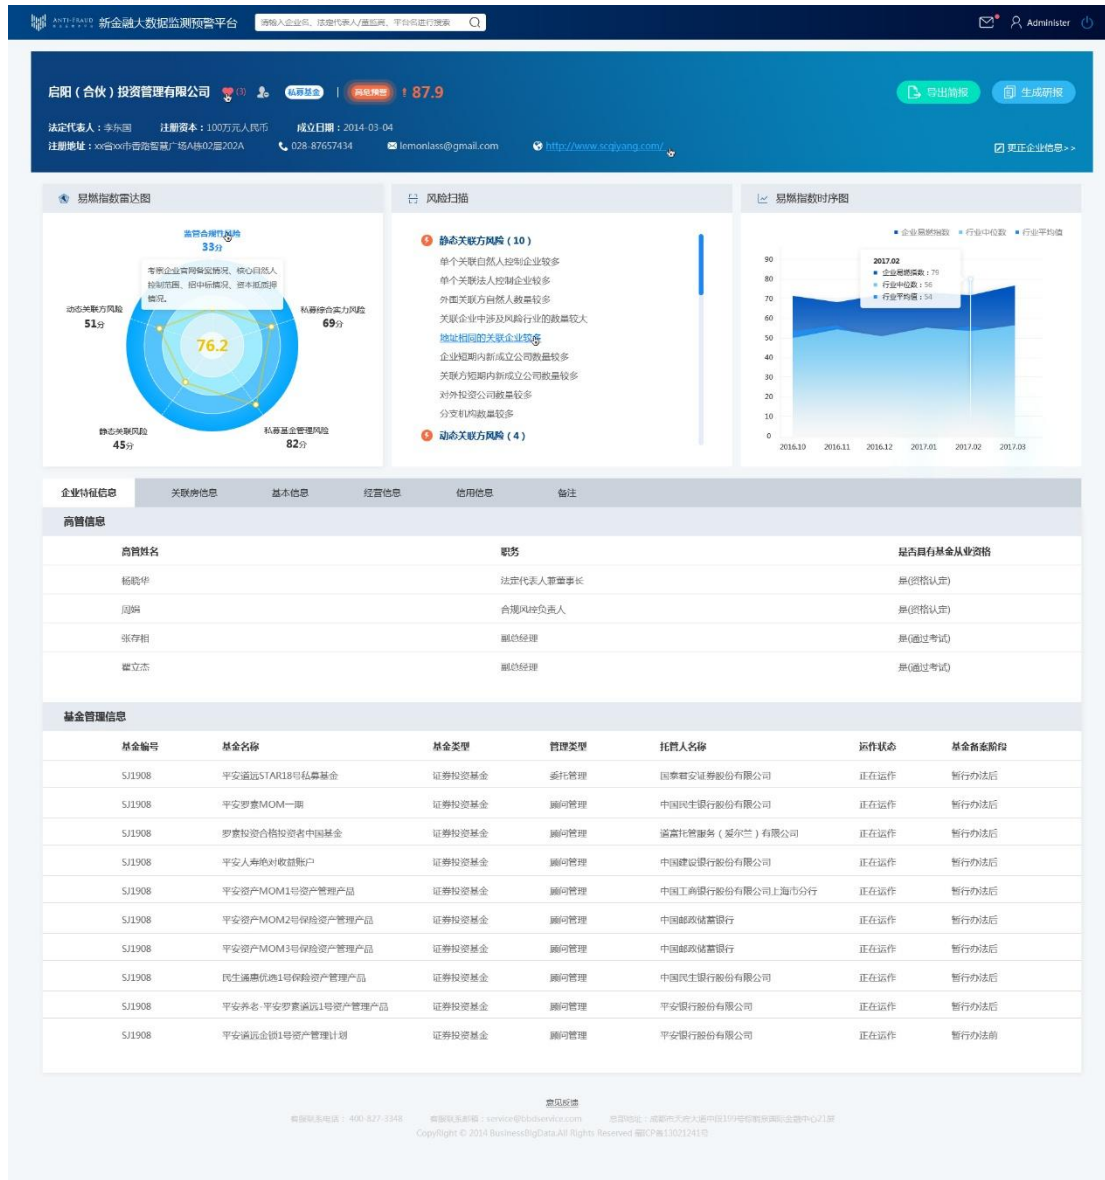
ANTI-FRAUD 新金融大数据监测预警平台 请输入企业名、法定代表人/董监高、平台名进行搜索

Administer

启阳（合伙）投资管理有限公司 (3) 私募基金 风险预警 87.9

导出简报 生成研报

法定代表人：李东国 注册资本：100万元人民币 成立日期：2014-03-04
注册地址：xx省xx市香海智慧广场A栋02层202A 028-87657434 lemonlass@gmail.com http://www.scqiyang.com/

更正企业信息>>

易燃指数雷达图

监管合规性风险 33分
考察企业高管备案情况、核心自然人控制范围、招中标情况、资本运作情况。
动态关联方风险 51分
私募综合实力风险 69分
76.2
静态关联风险 45分
私募基金管理风险 82分

风险扫描

静态关联方风险（10）
单个关联自然人控制企业较多
单个关联法人控制企业较多
外围关联方自然人数量较多
关联企业中涉及风险行业的数量较大
地址相同的关联企业较多
企业短期内新成立公司数量较多
关联方短期内新成立公司数量较多
对外投资公司数量较多
分支机构数量较多
动态关联方风险（4）

易燃指数时序图

企业易燃指数 行业中位数 行业平均值
2017.02
企业易燃指数：79
行业中位数：56
行业平均值：54
90 80 70 60 50 40 30 20 10 0
2016.10 2016.11 2016.12 2017.01 2017.02 2017.03

企业特征信息 关联房信息 基本信息 经营信息 信用信息 备注

高管信息

| 高管姓名 | 职务 | 是否具有基金从业资格 |
|---|---|---|
| 杨晓华 | 法定代表人/董事长 | 是(资格认定) |
| 周娟 | 合规风控负责人 | 是(资格认定) |
| 张存相 | 副总经理 | 是(通过考试) |
| 崔立杰 | 副总经理 | 是(通过考试) |

基金管理信息

| 基金编号 | 基金名称 | 基金类型 | 管理类型 | 托管人名称 | 运作状态 | 基金备案阶段 |
|---|---|---|---|---|---|---|
| SJ1908 | 平安道远STAR18号私募基金 | 证券投资基金 | 委托管理 | 国泰君安证券股份有限公司 | 正在运作 | 暂行办法后 |
| SJ1908 | 平安罗素MOM一期 | 证券投资基金 | 顾问管理 | 中国民生银行股份有限公司 | 正在运作 | 暂行办法后 |
| SJ1908 | 罗素投资合格投资者中国基金 | 证券投资基金 | 顾问管理 | 道富托管服务（爱尔兰）有限公司 | 正在运作 | 暂行办法后 |
| SJ1908 | 平安人寿绝对收益账户 | 证券投资基金 | 顾问管理 | 中国建设银行股份有限公司 | 正在运作 | 暂行办法后 |
| SJ1908 | 平安资产MOM1号保险资产管理产品 | 证券投资基金 | 顾问管理 | 中国工商银行股份有限公司上海市分行 | 正在运作 | 暂行办法后 |
| SJ1908 | 平安资产MOM2号保险资产管理产品 | 证券投资基金 | 顾问管理 | 中国邮政储蓄银行 | 正在运作 | 暂行办法后 |
| SJ1908 | 平安资产MOM3号保险资产管理产品 | 证券投资基金 | 顾问管理 | 中国邮政储蓄银行 | 正在运作 | 暂行办法后 |
| SJ1908 | 民生通惠优选1号保险资产管理产品 | 证券投资基金 | 顾问管理 | 中国民生银行股份有限公司 | 正在运作 | 暂行办法后 |
| SJ1908 | 平安养老-平安罗素道远1号资产管理产品 | 证券投资基金 | 顾问管理 | 平安银行股份有限公司 | 正在运作 | 暂行办法后 |
| SJ1908 | 平安道远金领1号资产管理计划 | 证券投资基金 | 顾问管理 | 平安银行股份有限公司 | 正在运作 | 暂行办法前 |

意见反馈
客服联系电话：400-827-3348 客服联系邮箱：service@bbdservice.com 总部地址：成都市天府大道中段199号棕榈泉国际金融中心21层
CopyRight © 2014 BusinessBigData.All Rights Reserved 蜀ICP备13021241号